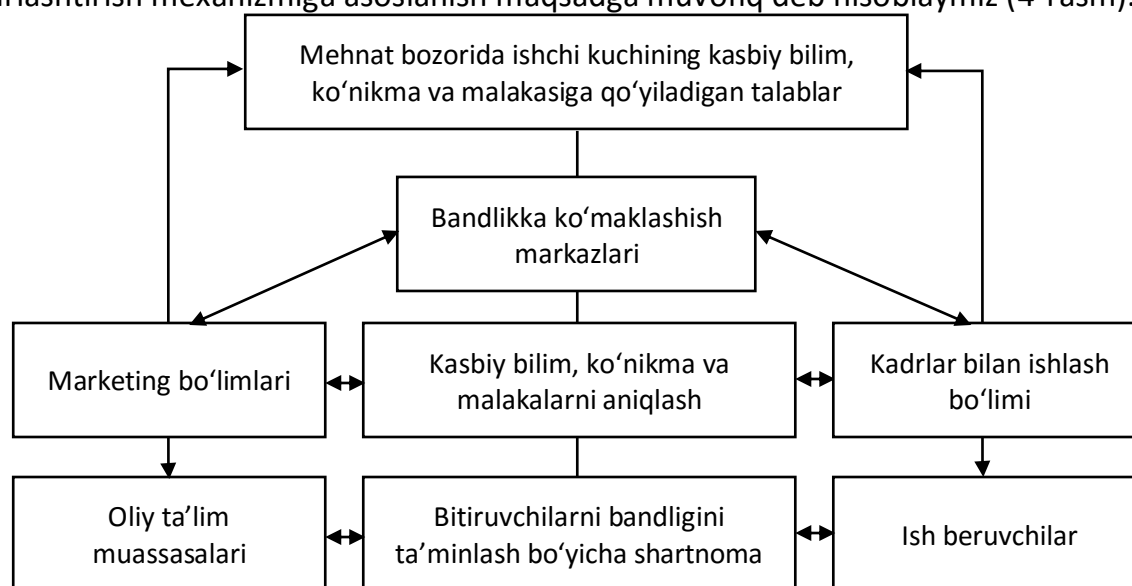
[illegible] mexanizmiga asoslanish maqsadga muvofiq deb hisoblaymiz (4-rasm).

Mehnat bozorida ishchi kuchining kasbiy bilim, ko‘nikma va malakasiga qo‘yiladigan talablar

Bandlikka ko‘maklashish markazlari

Marketing bo‘limlari

Kasbiy bilim, ko‘nikma va malakalarni aniqlash

Kadrlar bilan ishlash bo‘limi

Oliy ta’lim muassasalari

Bitiruvchilarni bandligini ta’minlash bo‘yicha shartnoma

Ish beruvchilar